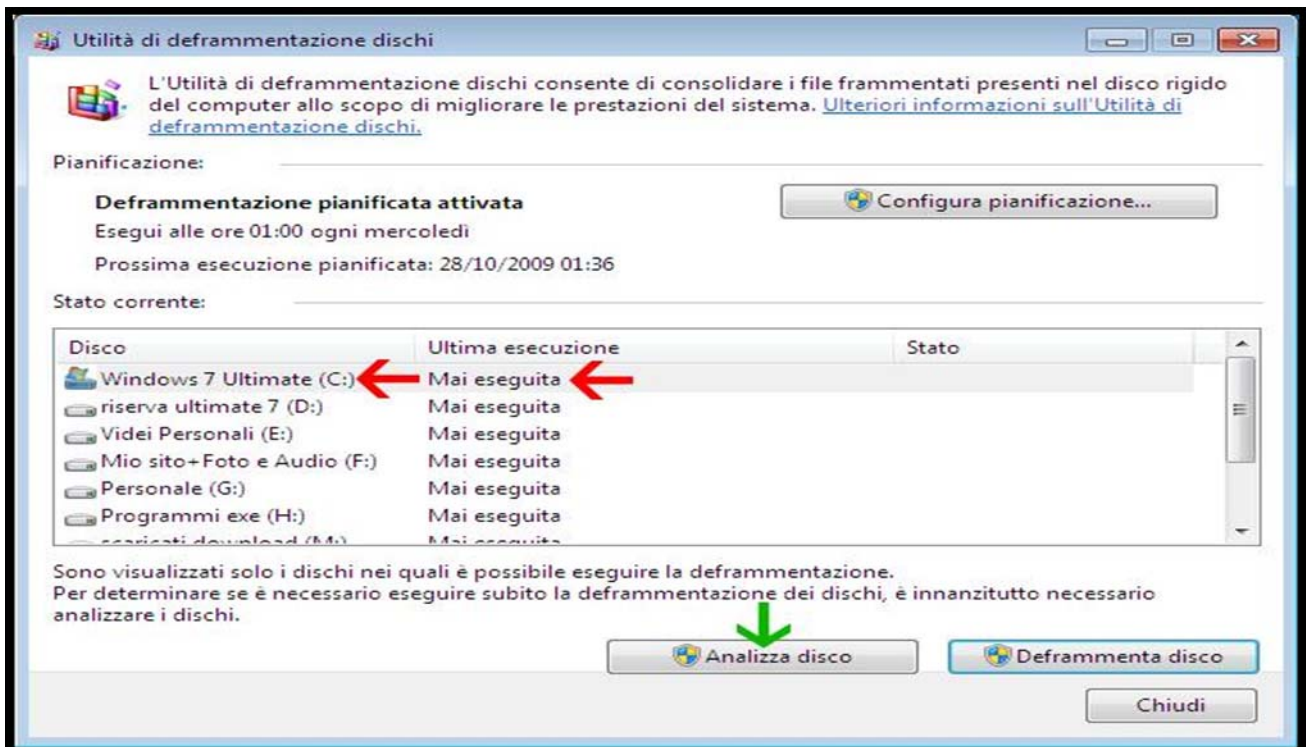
Utilità di deframmentazione dischi

L'Utilità di deframmentazione dischi consente di consolidare i file frammentati presenti nel disco rigido del computer allo scopo di migliorare le prestazioni del sistema. Ulteriori informazioni sull'Utilità di deframmentazione dischi.

Pianificazione:

Deframmentazione pianificata attivata

Configura pianificazione...

Esegui alle ore 01:00 ogni mercoledì

Prossima esecuzione pianificata: 28/10/2009 01:36

Stato corrente:

| Disco | Ultima esecuzione | Stato |
|---|---|---|
| Windows 7 Ultimate (C:) | Mai eseguita | |
| riserva ultimate 7 (D:) | Mai eseguita | |
| Videi Personali (E:) | Mai eseguita | |
| Mio sito+Foto e Audio (F:) | Mai eseguita | |
| Personale (G:) | Mai eseguita | |
| Programmi exe (H:) | Mai eseguita | |
| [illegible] | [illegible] | |

Sono visualizzati solo i dischi nei quali è possibile eseguire la deframmentazione.
Per determinare se è necessario eseguire subito la deframmentazione dei dischi, è innanzitutto necessario analizzare i dischi.

Analizza disco

Deframmenta disco

Chiudi